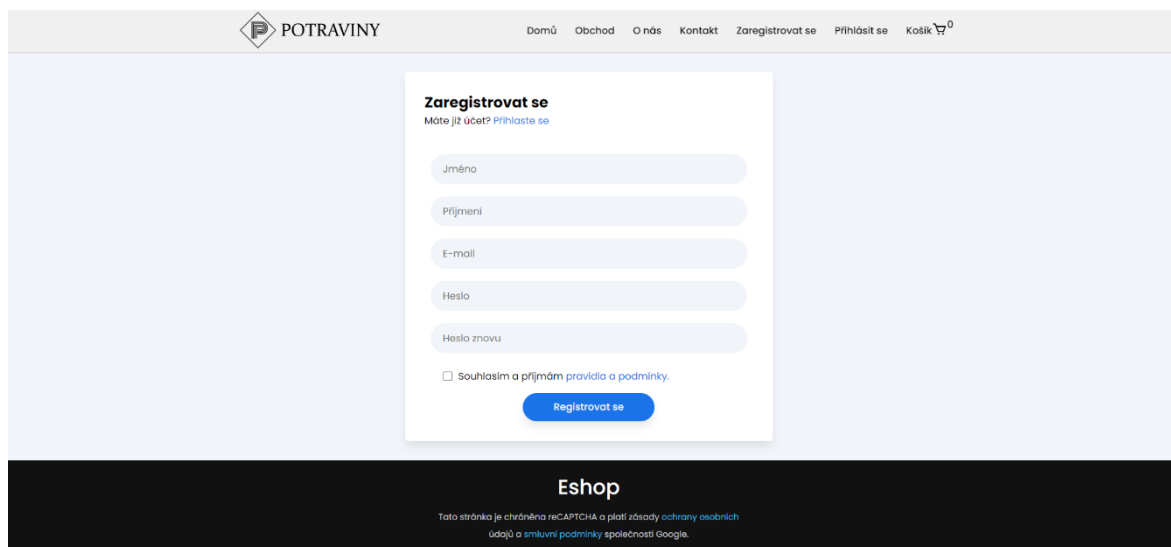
P POTRAVINY

Domů Obchod O nás Kontakt Zaregistrovat se Přihlásit se Košík 0

Zaregistrovat se
Máte již účet? Přihlaste se

Jméno

Příjmení

E-mail

Heslo

Heslo znovu

Souhlasím a přijímám pravidla a podmínky.

Registrovat se

Eshop

Tato stránka je chráněna reCAPTCHA a platí zásady ochrany osobních údajů a smluvní podmínky společnosti Google.